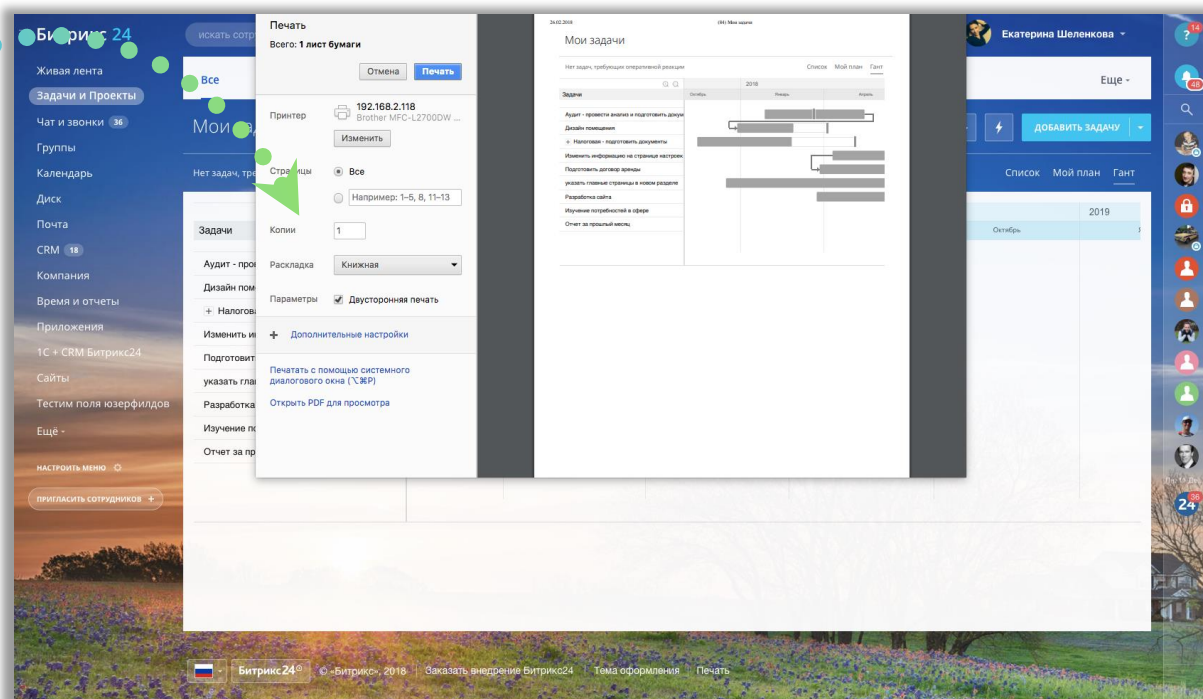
Битрикс 24

искать сотр

Живая лента
Задачи и Проекты
Чат и звонки 36
Группы
Календарь
Диск
Почта
CRM 18
Компания
Время и отчеты
Приложения
1С + CRM Битрикс24
Сайты
Тестим поля юзерфилдов
Ещё -

НАСТРОИТЬ МЕНЮ

ПРИГЛАСИТЬ СОТРУДНИКОВ +

Все

Мои за

Нет задач, тре

Задачи
Аудит - про
Дизайн пом
+ Налогова
Изменить и
Подготовит
указать гла
Разработка
Изучение п
Отчет за пр

Печать
Всего: 1 лист бумаги
Отмена Печать

Принтер 192.168.2.118
Brother MFC-L2700DW ...
Изменить

Страницы Все
Например: 1–5, 8, 11–13

Копии 1

Раскладка Книжная

Параметры Двусторонняя печать

+ Дополнительные настройки

Печатать с помощью системного диалогового окна (⌥⌘P)
Открыть PDF для просмотра

26.02.2018 (88) Мои задачи
Мои задачи
Нет задач, требующих оперативной реакции
Список Мой план Гант
2018
Задачи Октябрь Январь Апрель
Аудит - провести анализ и подготовить докум
Дизайн помещения
+ Налоговая - подготовить документы
Изменить информацию на странице настроек
Подготовить договор аренды
указать главные страницы в новом разделе
Разработка сайта
Изучение потребностей в офере
Отчет за прошлый месяц

Екатерина Шеленкова

Еще

ДОБАВИТЬ ЗАДАЧУ

Список Мой план Гант

2019
Октябрь

Битрикс24 © «Битрикс», 2018 Заказать внедрение Битрикс24 Тема оформления Печать